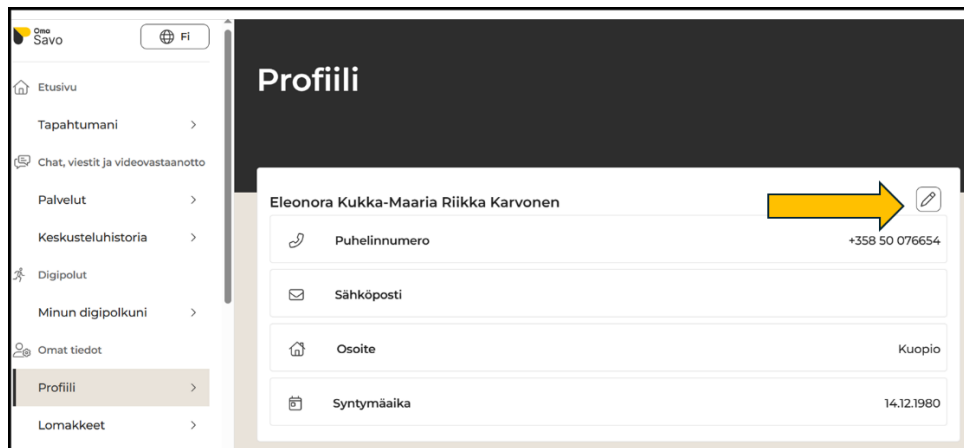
Omo Savo

Fi

Etusivu

Tapahtumani >

Chat, viestit ja videovastaanotto

Palvelut >

Keskusteluhistoria >

Digipolut

Minun digipolkuni >

Omat tiedot

Profiili >

Lomakkeet >

Profiili

Eleonora Kukka-Maaria Riikka Karvonen

Puhelinnumero +358 50 076654

Sähköposti

Osoite Kuopio

Syntymäaika 14.12.1980